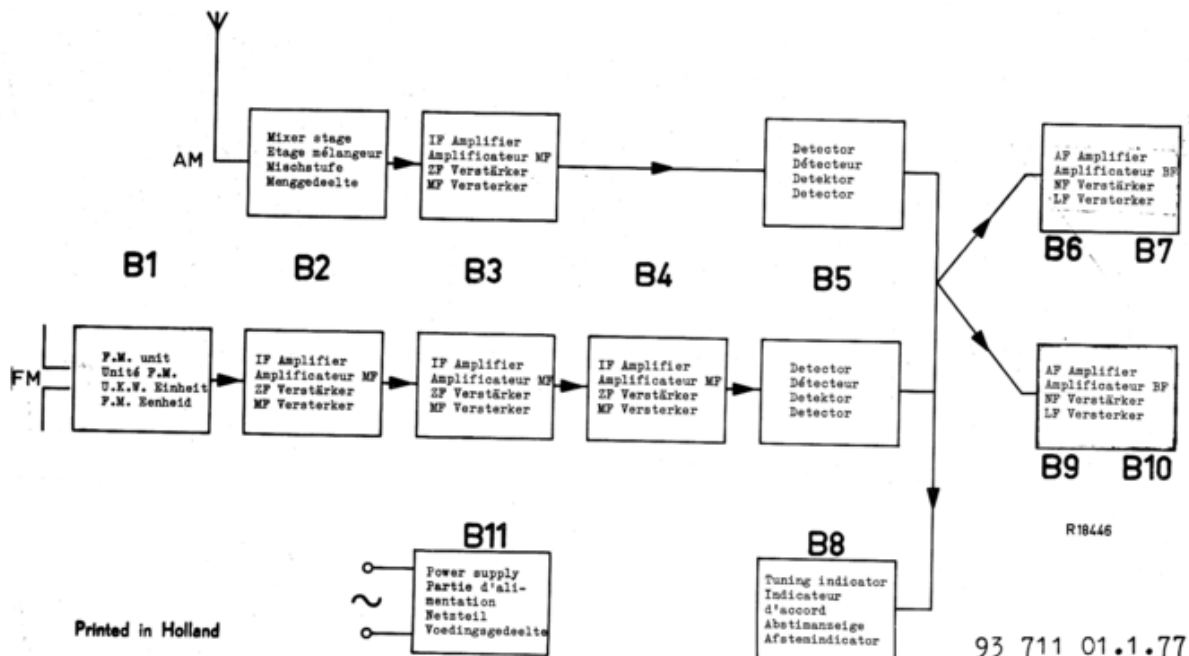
AM

Mixer stage
Etage mélangeur
Mischstufe
Menggedeelte

IF Amplifier
Amplificateur MF
ZF Verstärker
MF Versterker

Detector
Détecteur
Detektor
Detector

AF Amplifier
Amplificateur BF
NF Verstärker
LF Versterker

B6 B7

B1 B2 B3 B4 B5

FM

F.M. unit
Unité F.M.
U.K.W. Einheit
F.M. Eenheid

IF Amplifier
Amplificateur MF
ZF Verstärker
MF Versterker

IF Amplifier
Amplificateur MF
ZF Verstärker
MF Versterker

IF Amplifier
Amplificateur MF
ZF Verstärker
MF Versterker

Detector
Détecteur
Detektor
Detector

AF Amplifier
Amplificateur BF
NF Verstärker
LF Versterker

B9 B10

R18446

B11

Power supply
Partie d'alimentation
Netzteil
Voedingsgedeelte

B8

Tuning indicator
Indicateur d'accord
Abstimanzeige
Afstemindicator

Printed in Holland

93 711 01.1.77